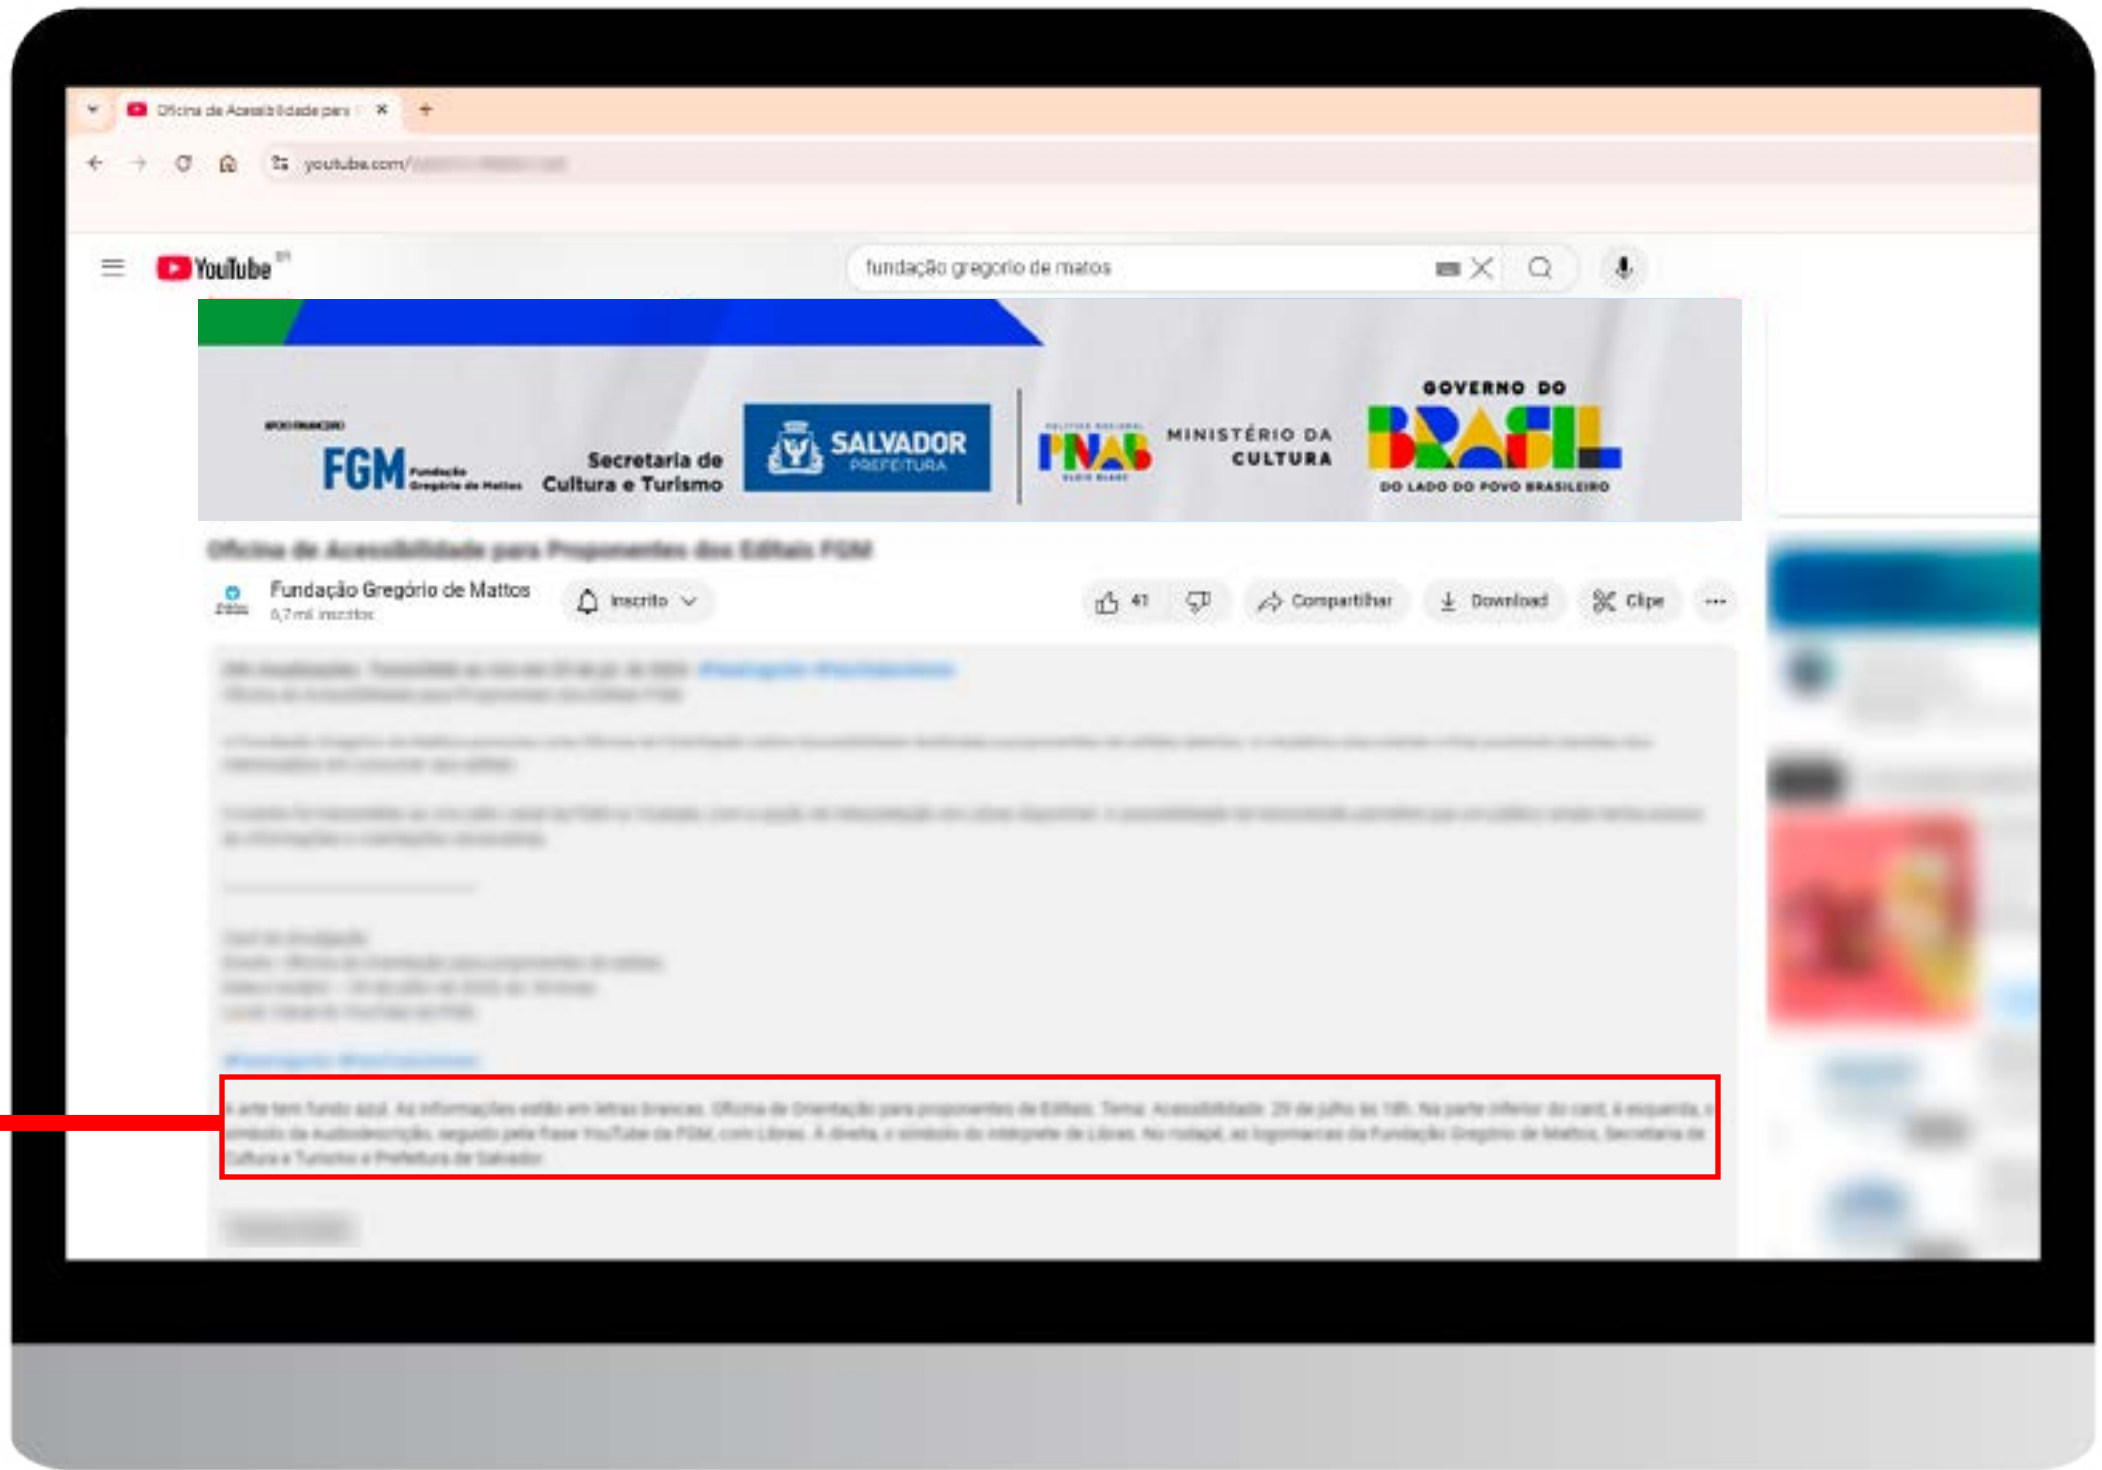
Oficina de Acessibilidade para

youtube.com/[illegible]

YouTube BR

fundação gregorio de matos

APOIO FINANCEIRO

FGM Fundação Gregório de Mattos

Secretaria de Cultura e Turismo

SALVADOR PREFEITURA

POLÍTICA NACIONAL PNAB ALDIR BLANC

MINISTÉRIO DA CULTURA

GOVERNO DO BRASIL

DO LADO DO POVO BRASILEIRO

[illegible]

Fundação Gregório de Mattos
6,7 mil inscritos

Inscrito

41

Compartilhar

Download

Clipe

...

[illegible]